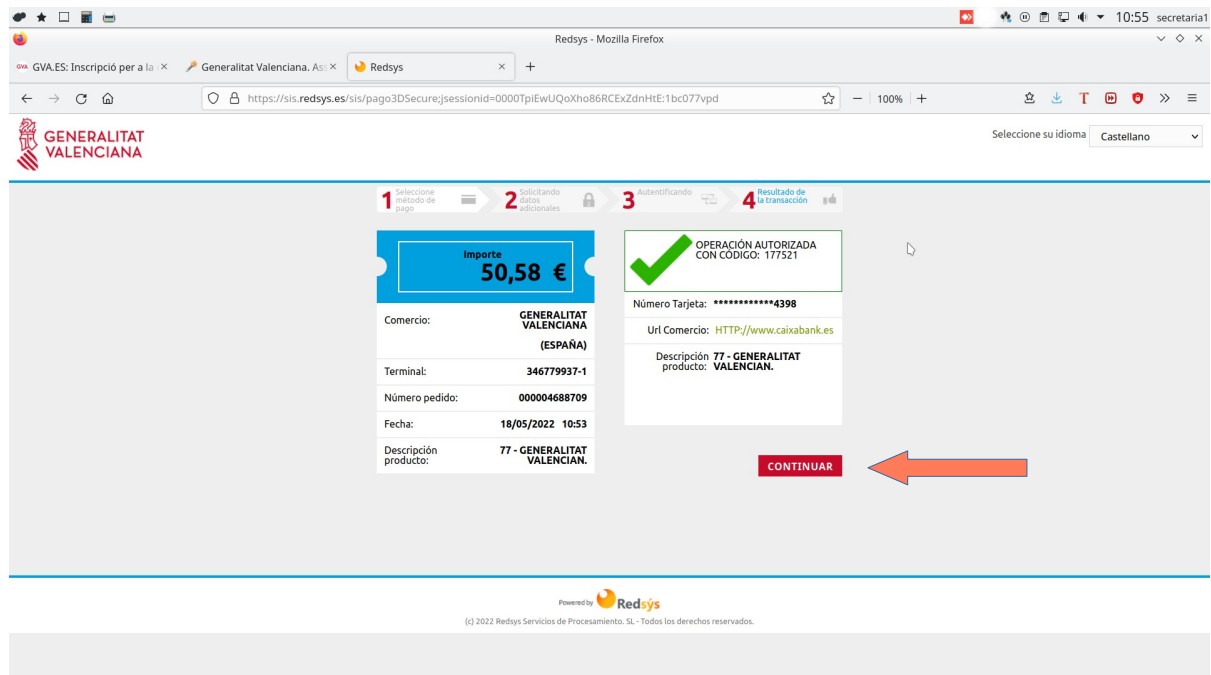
10:55 secretaria1

Redsys - Mozilla Firefox

GVA.ES: Inscripció per a la ×
Generalitat Valenciana. As ×
Redsys ×

https://sis.redsys.es/sis/pago3DSecure;jsessionid=0000TpiEwUQoXho86RCExZdnHtE:1bc077vpd

100%

GENERALITAT VALENCIANA

Seleccione su idioma Castellano

1 Seleccione método de pago
2 Solicitando datos adicionales
3 Autentificando
4 Resultado de la transacción

Importe
50,58 €

| Comercio: | GENERALITAT VALENCIANA (ESPAÑA) |
|---|---|
| Terminal: | 346779937-1 |
| Número pedido: | 000004688709 |
| Fecha: | 18/05/2022 10:53 |
| Descripción producto: | 77 - GENERALITAT VALENCIAN. |

OPERACIÓN AUTORIZADA CON CÓDIGO: 177521

| Número Tarjeta: | ************4398 |
|---|---|
| Url Comercio: | HTTP://www.caixabank.es |
| Descripción producto: | 77 - GENERALITAT VALENCIAN. |

CONTINUAR

Powered by Redsys

(c) 2022 Redsys Servicios de Procesamiento. SL - Todos los derechos reservados.